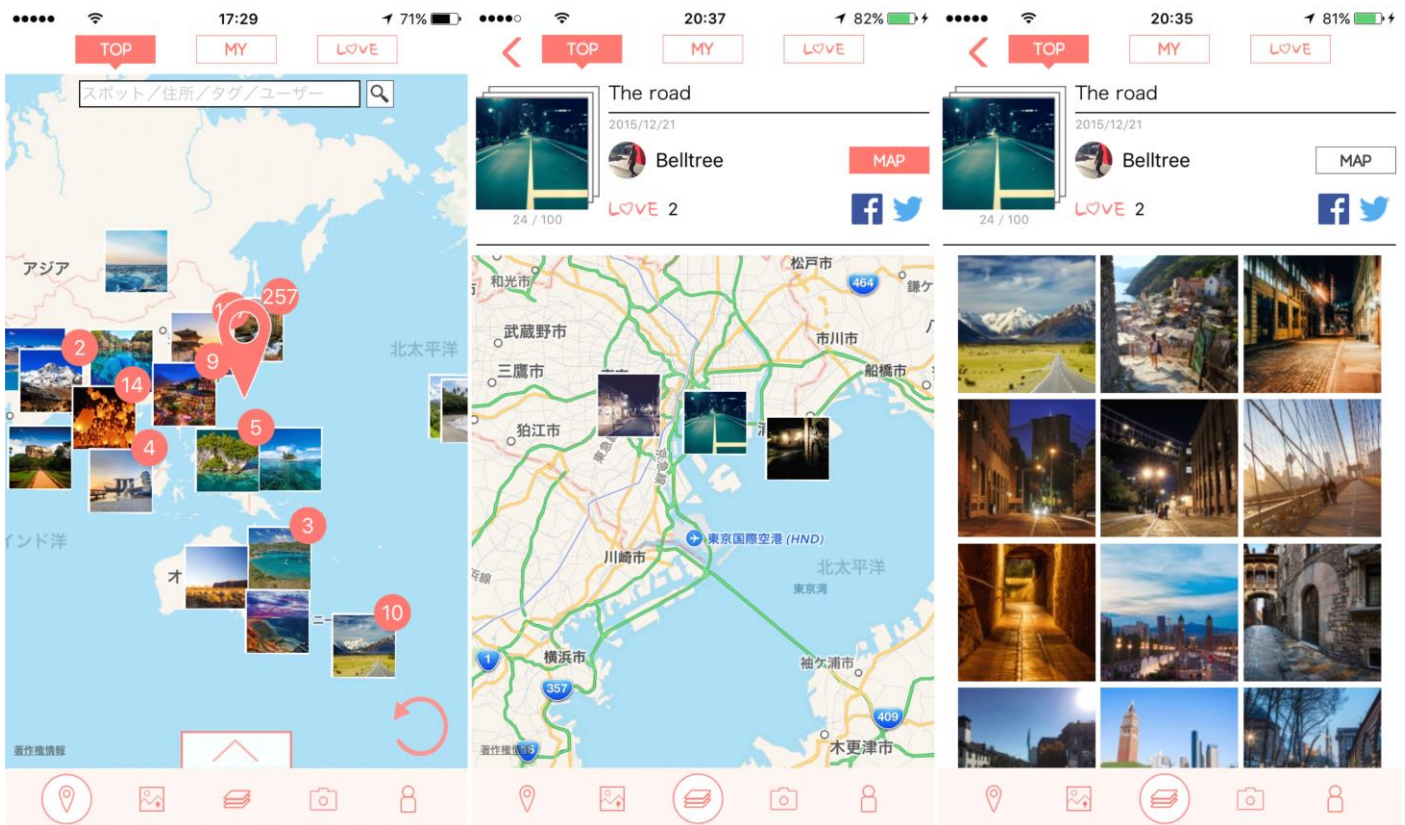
●●●●● 17:29 71%
TOP MY LOVE
スポット／住所／タグ／ユーザー
アジア
257
1
2
9
14
4
5
北太平洋
インド洋
3
オ
10
ニー
著作権情報

●●●●○ 20:37 82%
TOP MY LOVE
The road
2015/12/21
Belltree
MAP
24 / 100
LOVE 2
和光市
松戸市
464
鎌ケ
武蔵野市
市川市
三鷹市
船橋市
狛江市
東京国際空港 (HND)
川崎市
北太平洋
東京湾
横浜市
357
1
袖ケ浦市
409
木更津市
著作権情報

●●●●● 20:35 81%
TOP MY LOVE
The road
2015/12/21
Belltree
MAP
24 / 100
LOVE 2